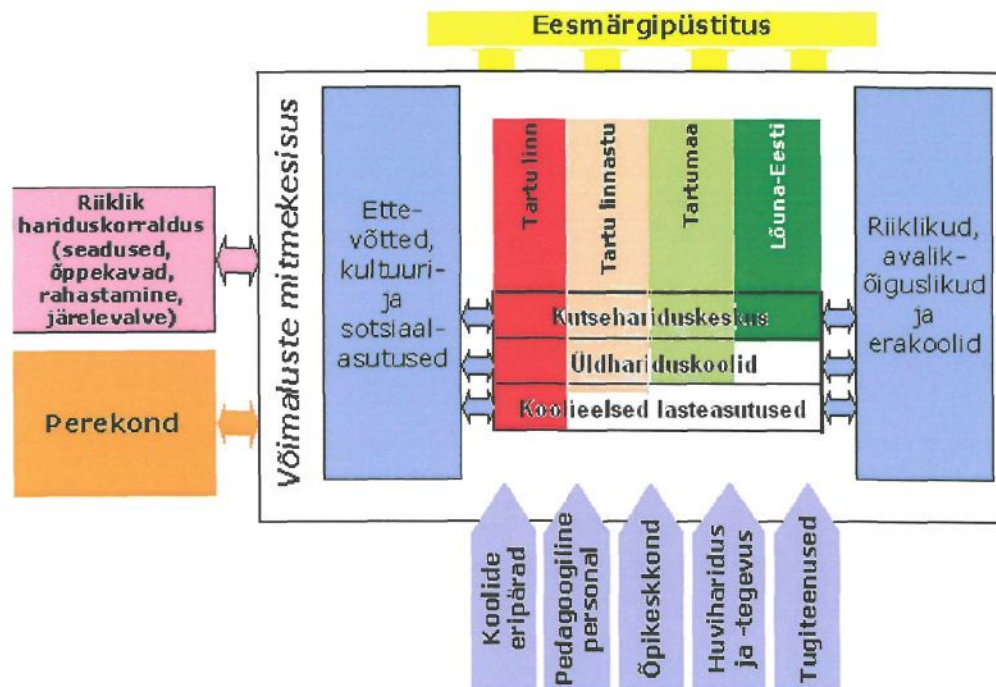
Eesmärgipüstitus

Riiklik hariduskorraldus (seadused, õppekavad, rahastamine, järelevalve)

Perekond

Võimaluste mitmekesisus

Ette-võtted, kultuuri- ja sotsiaal-asutused

Tartu linn

Tartu linnastu

Tartumaa

Lõuna-Eesti

Kutsehariduskeskus

Üldhariduskoolid

Koolieelsed lasteasutused

Riiklikud, avalik-õiguslikud ja erakoolid

Koolide eripärad

Pedagoogiline personal

Õpikeskkond

Huviharidus ja -tegevus

Tugiteenused